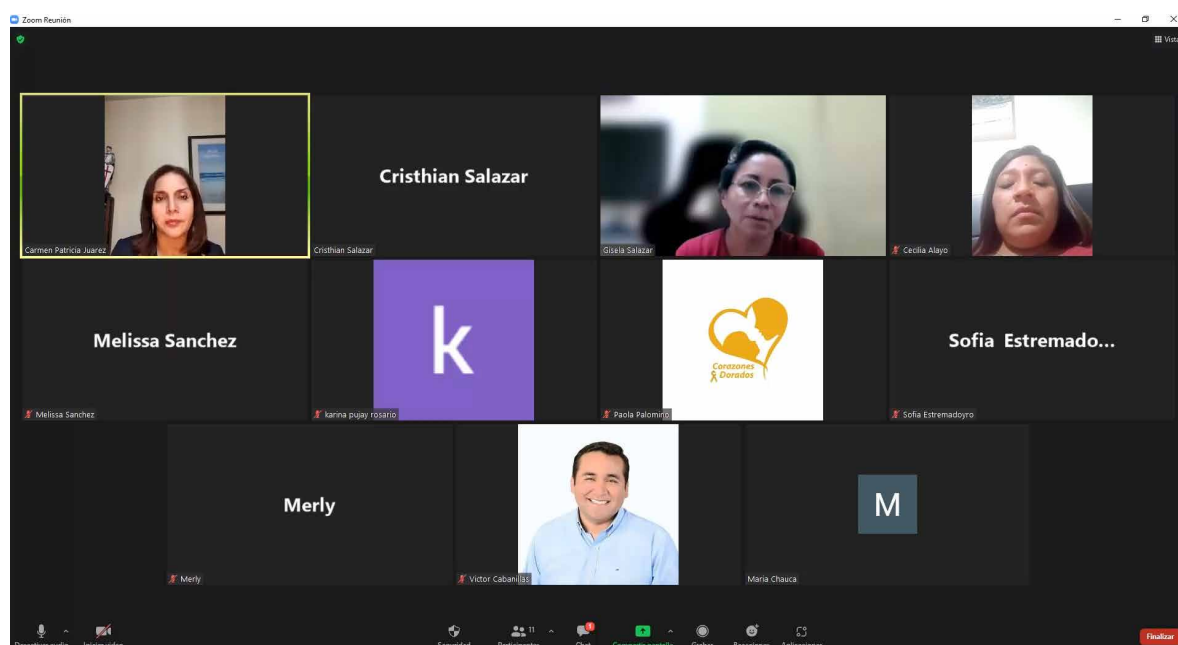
Zoom Reunión

Vista

Carmen Patricia Juarez

Cristhian Salazar

Cristhian Salazar

Gisela Salazar

Cecilia Alayo

Melissa Sanchez

Melissa Sanchez

k

karina pujay rosario

Corazones Dorados

Paola Palomino

Sofia Estremado...

Sofia Estremadoyro

Merly

Merly

Victor Cabanillas

M

Maria Chauca

11

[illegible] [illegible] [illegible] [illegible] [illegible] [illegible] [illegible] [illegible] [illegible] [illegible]

Finalizar